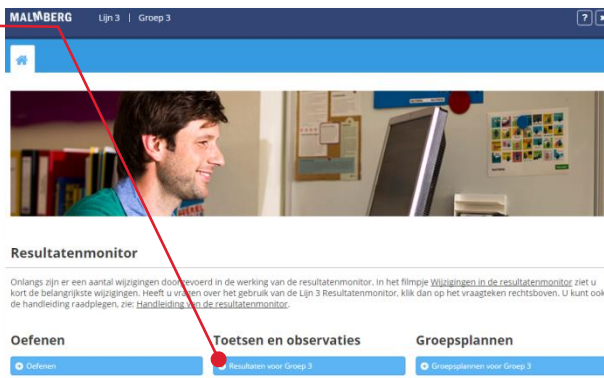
MALMBERG Lijn 3 | Groep 3

?

Resultatenmonitor

Onlangs zijn er een aantal wijzigingen doorgevoerd in de werking van de resultatenmonitor. In het filmpje Wijzigingen in de resultatenmonitor ziet u kort de belangrijkste wijzigingen. Heeft u vragen over het gebruik van de Lijn 3 Resultatenmonitor, klik dan op het vraagteken rechtsboven. U kunt ook de handleiding raadplegen, zie: Handleiding van de resultatenmonitor.

Oefenen

Oefenen

Toetsen en observaties

Resultaten voor Groep 3

Groepsplannen

Groepsplannen voor Groep 3